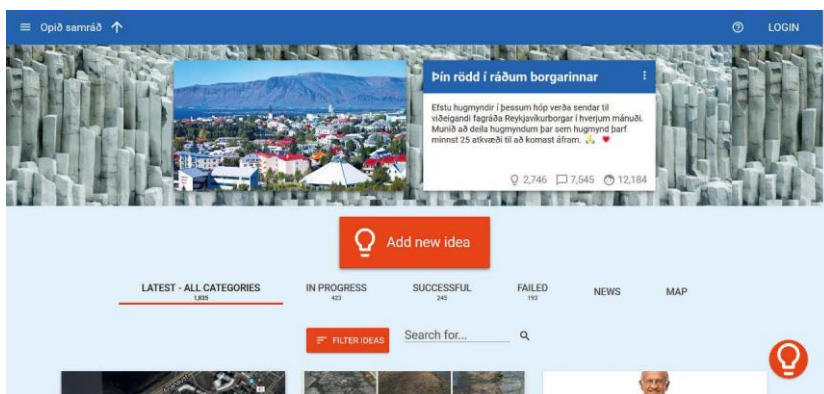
Opið samráð

LOGIN

Þín rödd í ráðum borgarinnar

Efstu hugmyndir í þessum hóp verða sendar til viðeigandi fagráða Reykjavíkurborgar í hverjum mánuði. Munið að deila hugmyndum þar sem hugmynd þarf minnst 25 atkvæði til að komast áfram.

2,746 7,545 12,184

Add new idea

LATEST - ALL CATEGORIES 1,835

IN PROGRESS 423

SUCCESSFUL 245

FAILED 193

NEWS

MAP

FILTER IDEAS

Search for...